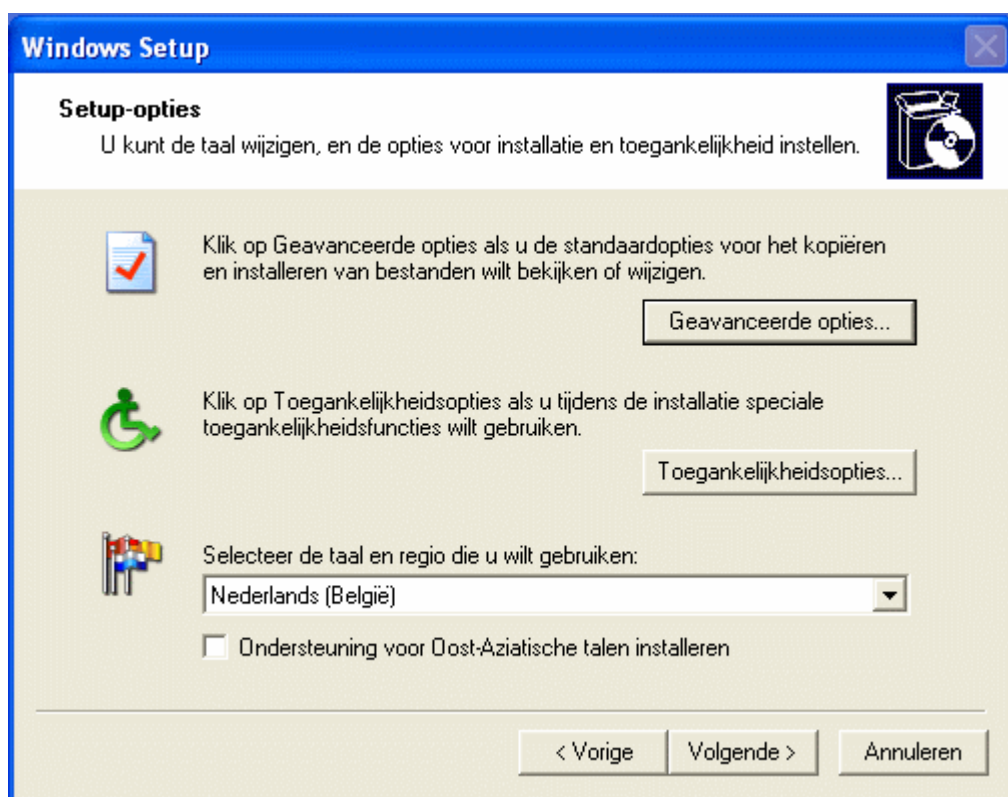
Windows Setup

Setup-opties
U kunt de taal wijzigen, en de opties voor installatie en toegankelijkheid instellen.

Klik op Geavanceerde opties als u de standaardopties voor het kopiëren en installeren van bestanden wilt bekijken of wijzigen.

Geavanceerde opties...

Klik op Toegankelijkheidsopties als u tijdens de installatie speciale toegankelijkheidsfuncties wilt gebruiken.

Toegankelijkheidsopties...

Selecteer de taal en regio die u wilt gebruiken:

Nederlands (België)

Ondersteuning voor Oost-Aziatische talen installeren

< Vorige
Volgende >
Annuleren